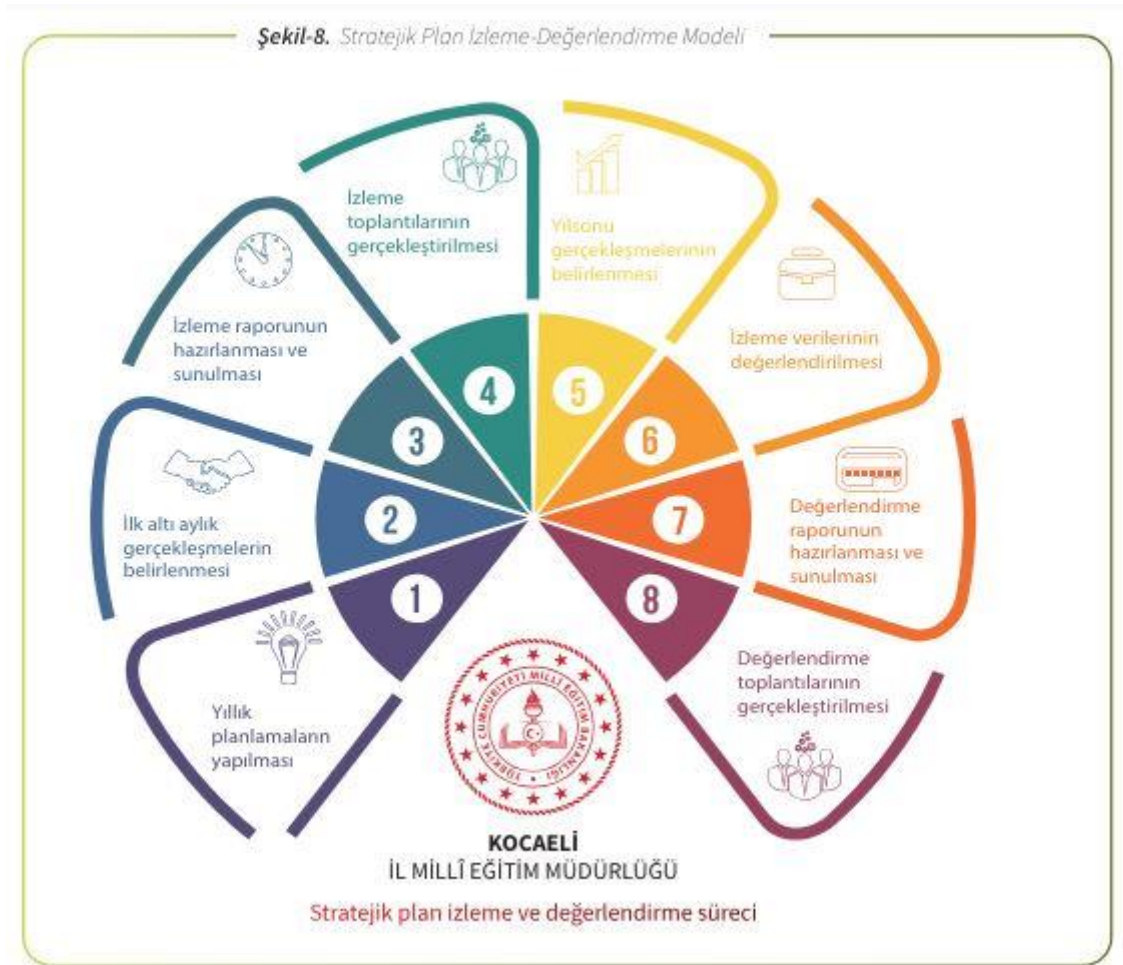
Şekil-8. Stratejik Plan İzleme-Değerlendirme Modeli

4
İzleme toplantılarının gerçekleştirilmesi

5
Yılsonu gerçekleşmelerinin belirlenmesi

3
İzleme raporunun hazırlanması ve sunulması

6
İzleme verilerinin değerlendirilmesi

2
İlk altı aylık gerçekleşmelerin belirlenmesi

7
Değerlendirme raporunun hazırlanması ve sunulması

1
Yıllık planlamaların yapılması

8
Değerlendirme toplantılarının gerçekleştirilmesi

TÜRKİYE CUMHURİYETİ MİLLÎ EĞİTİM BAKANLIĞI

KOCAELİ
İL MİLLÎ EĞİTİM MÜDÜRLÜĞÜ

Stratejik plan izleme ve değerlendirme süreci